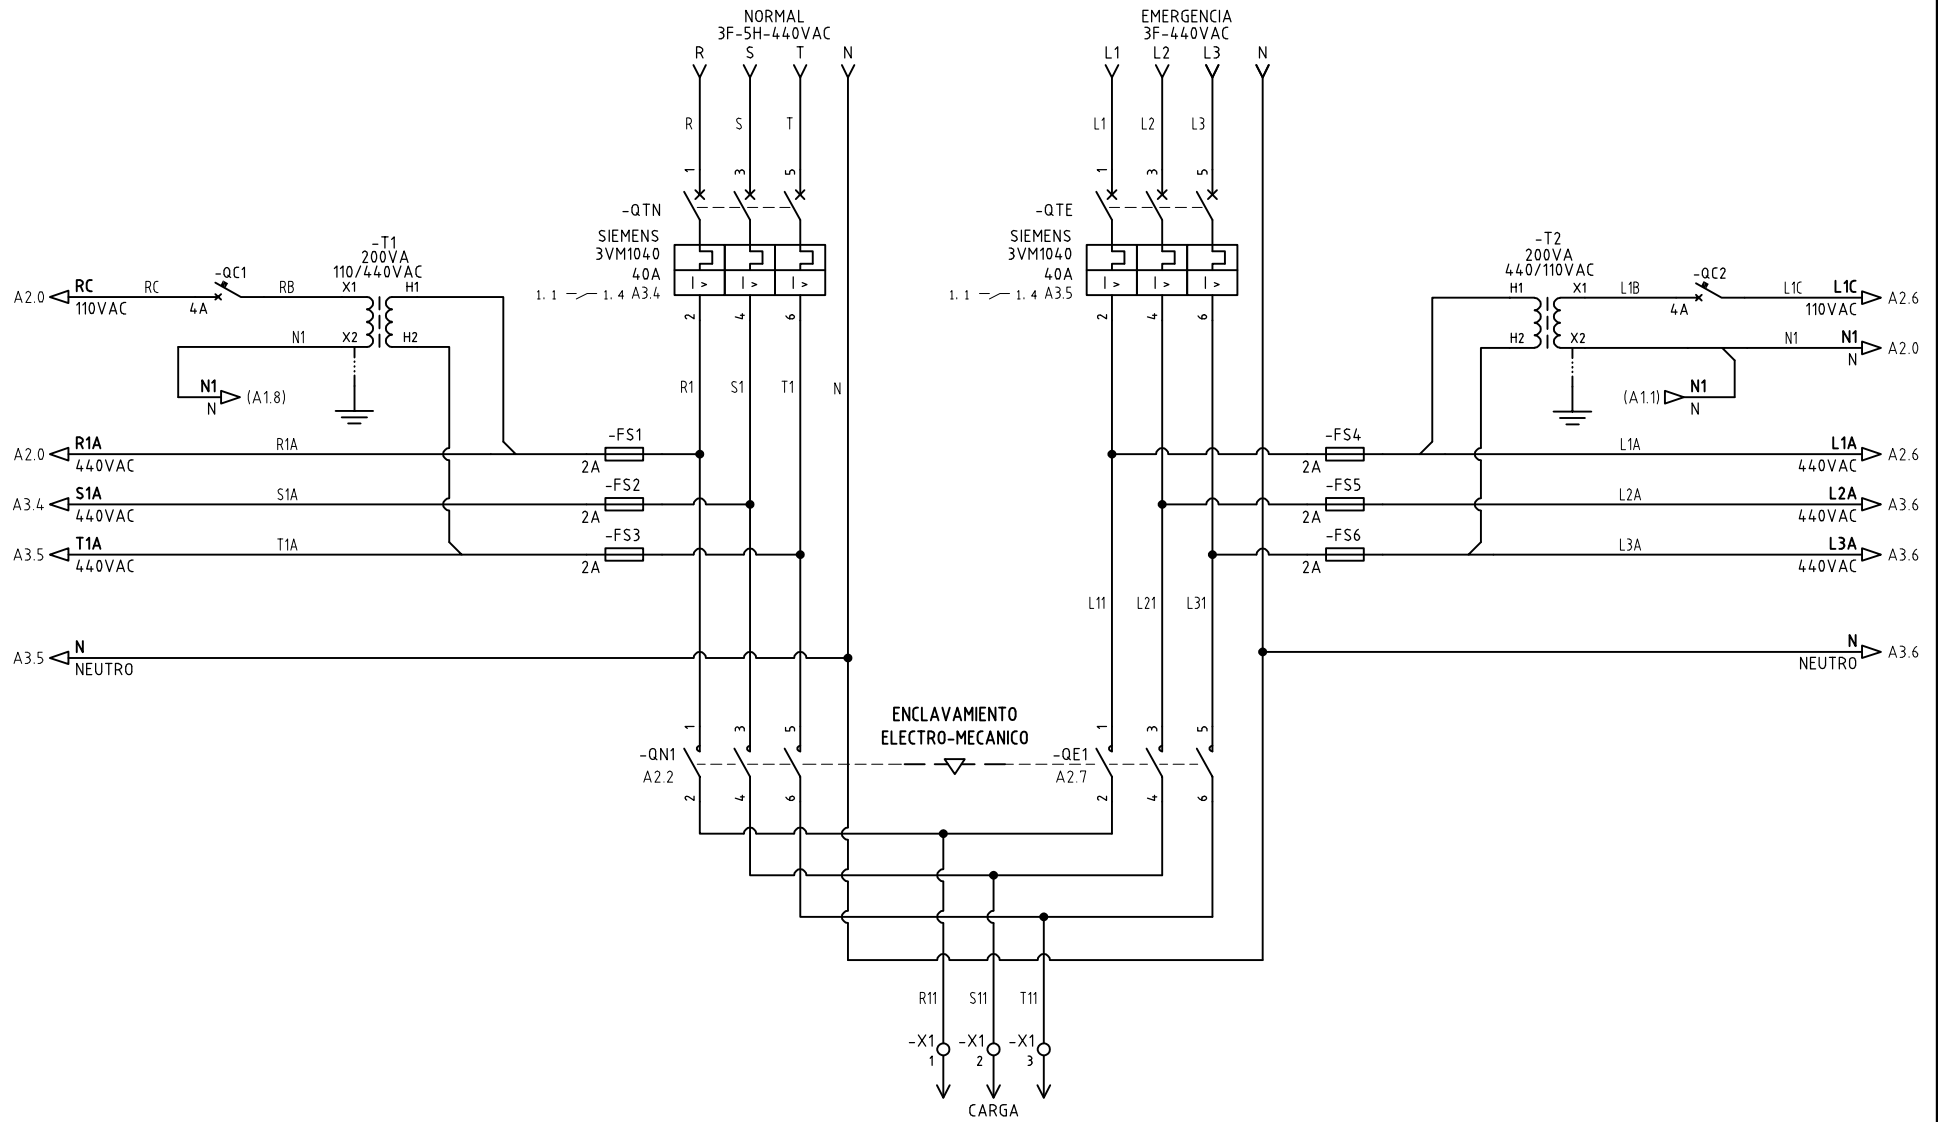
NORMAL
3F-5H-440VAC
R S T N

EMERGENCIA
3F-440VAC
L1 L2 L3 N

R S T
1 3 5

L1 L2 L3
1 3 5

-QTN
SIEMENS
3VM1040
40A
1.1 — 1.4 A3.4

I > I > I >

2 4 6

-QTE
SIEMENS
3VM1040
40A
1.1 — 1.4 A3.5

I > I > I >

2 4 6

-T1
200VA
110/440VAC

A2.0 RC 110VAC
RC
-QC1
4A
RB
X1 H1
N1 X2 H2
N1 N (A1.8)

-T2
200VA
440/110VAC

H1 X1 L1B
-QC2
4A
L1C
L1C 110VAC A2.6
H2 X2
N1
N1 N A2.0
(A1.1) N1 N

R1 S1 T1 N

A2.0 R1A 440VAC
R1A
-FS1
2A

A3.4 S1A 440VAC
S1A
-FS2
2A

A3.5 T1A 440VAC
T1A
-FS3
2A

-FS4
2A
L1A
L1A 440VAC A2.6

-FS5
2A
L2A
L2A 440VAC A3.6

-FS6
2A
L3A
L3A 440VAC A3.6

L11 L21 L31

A3.5 N NEUTRO

N NEUTRO A3.6

ENCLAVAMIENTO
ELECTRO-MECANICO

1 3 5
-QN1
A2.2
2 4 6

1 3 5
-QE1
A2.7
2 4 6

R11 S11 T11

-X1 1
-X1 2
-X1 3

CARGA